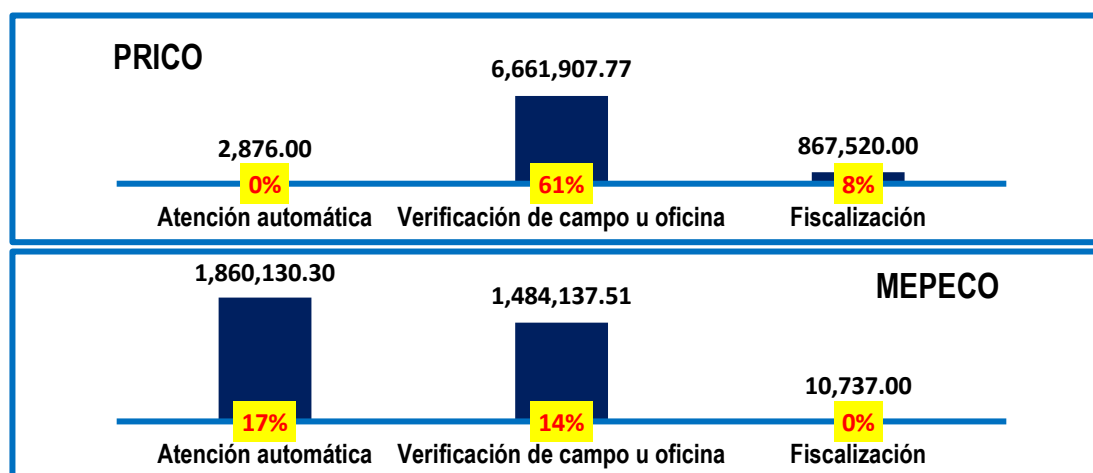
PRICO

2,876.00
0%
Atención automática

6,661,907.77
61%
Verificación de campo u oficina

867,520.00
8%
Fiscalización

MEPECO

1,860,130.30
17%
Atención automática

1,484,137.51
14%
Verificación de campo u oficina

10,737.00
0%
Fiscalización